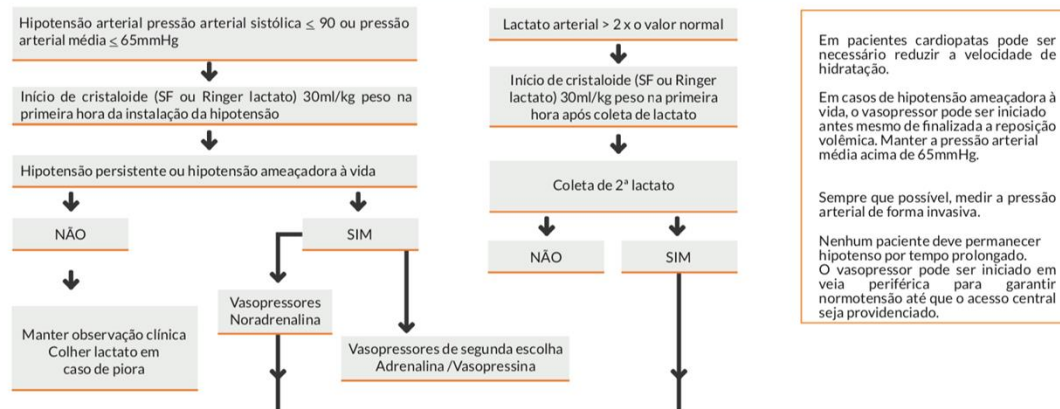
Hipotensão arterial pressão arterial sistólica $\leq$ 90 ou pressão arterial média $\leq$ 65mmHg

Início de cristaloide (SF ou Ringer lactato) 30ml/kg peso na primeira hora da instalação da hipotensão

Hipotensão persistente ou hipotensão ameaçadora à vida

NÃO

SIM

Manter observação clínica Colher lactato em caso de piora

Vasopressores Noradrenalina

Vasopressores de segunda escolha Adrenalina /Vasopressina

Lactato arterial > 2 x o valor normal

Início de cristaloide (SF ou Ringer lactato) 30ml/kg peso na primeira hora após coleta de lactato

Coleta de 2ª lactato

NÃO

SIM

Em pacientes cardiopatas pode ser necessário reduzir a velocidade de hidratação.

Em casos de hipotensão ameaçadora à vida, o vasopressor pode ser iniciado antes mesmo de finalizada a reposição volêmica. Manter a pressão arterial média acima de 65mmHg.

Sempre que possível, medir a pressão arterial de forma invasiva.

Nenhum paciente deve permanecer hipotenso por tempo prolongado.
O vasopressor pode ser iniciado em veia periférica para garantir normotensão até que o acesso central seja providenciado.